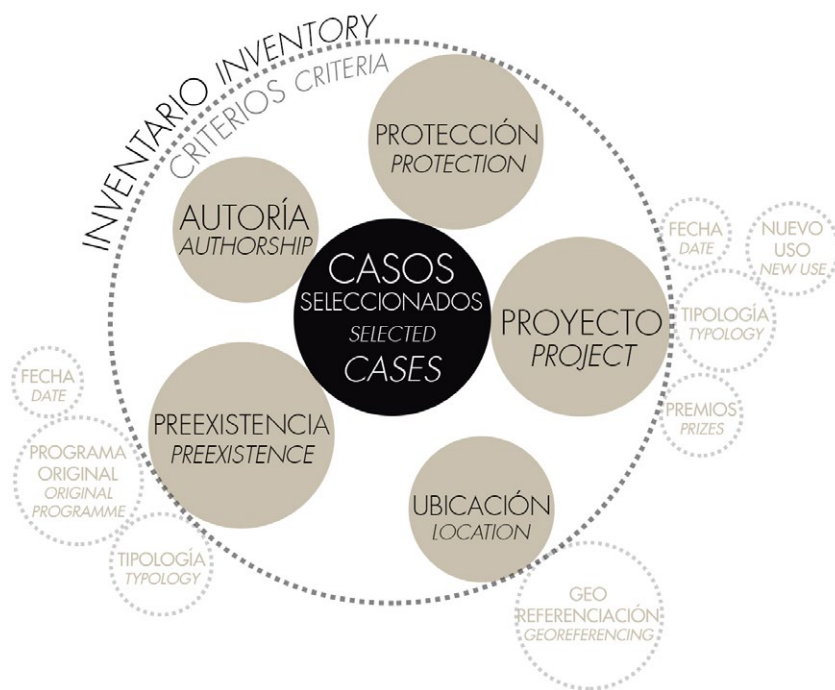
INVENTARIO INVENTORY
CRITERIOS CRITERIA

PROTECCIÓN
PROTECTION

AUTORÍA
AUTHORSHIP

CASOS
SELECCIONADOS
SELECTED
CASES

PROYECTO
PROJECT

FECHA
DATE

NUEVO
USO
NEW USE

TIPOLOGÍA
TYPOLOGY

PREMIOS
PRIZES

PREEXISTENCIA
PREEXISTENCE

FECHA
DATE

PROGRAMA
ORIGINAL
ORIGINAL
PROGRAMME

TIPOLOGÍA
TYPOLOGY

UBICACIÓN
LOCATION

GEO
REFERENCIACIÓN
GEOREFERENCING